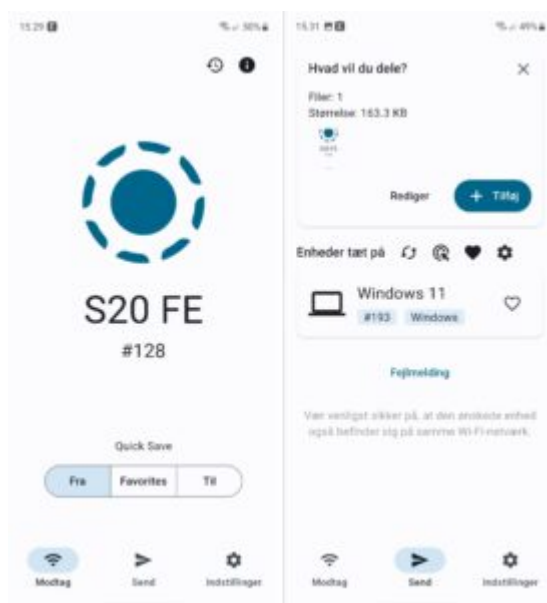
15.29

S20 FE

#128

Quick Save

Fra | Favorites | Til

Modtag

Send

Indstillinger

15.31

Hvad vil du dele?

Filer: 1
Størrelse: 163.3 KB

Rediger

+ Tilføj

Enheder tæt på

Windows 11

#193 Windows

Fejlmelding

Vær venligst sikker på, at den ønskede enhed også befinder sig på samme Wi-Fi-netværk.

Modtag

Send

Indstillinger